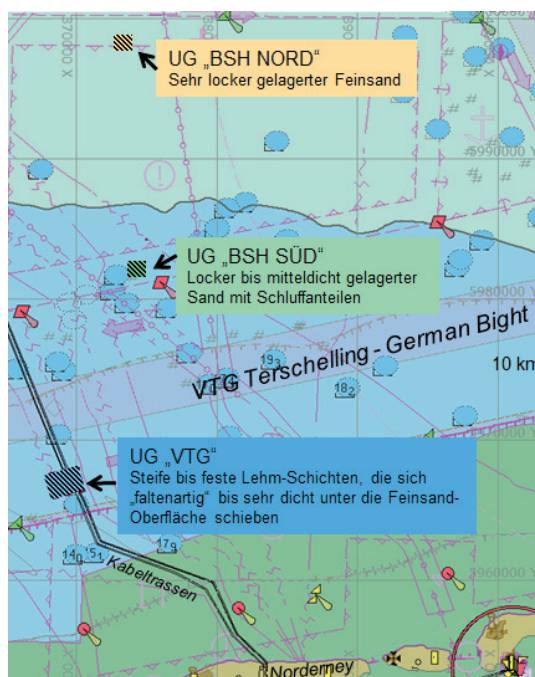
UG „BSH NORD“
Sehr locker gelagerter Feinsand

UG „BSH SÜD“
Locker bis mitteldicht gelagerter Sand mit Schluffanteilen

VTG Terschelling - German Bight

10 km

UG „VTG“
Steife bis feste Lehm-Schichten, die sich „faltenartig“ bis sehr dicht unter die Feinsand-Oberfläche schieben

5990000

5980000

5960000

370000

$19_3$

$18_2$

$14_0$

$15_1$

$17_9$

Kabeltrassen

Norderney